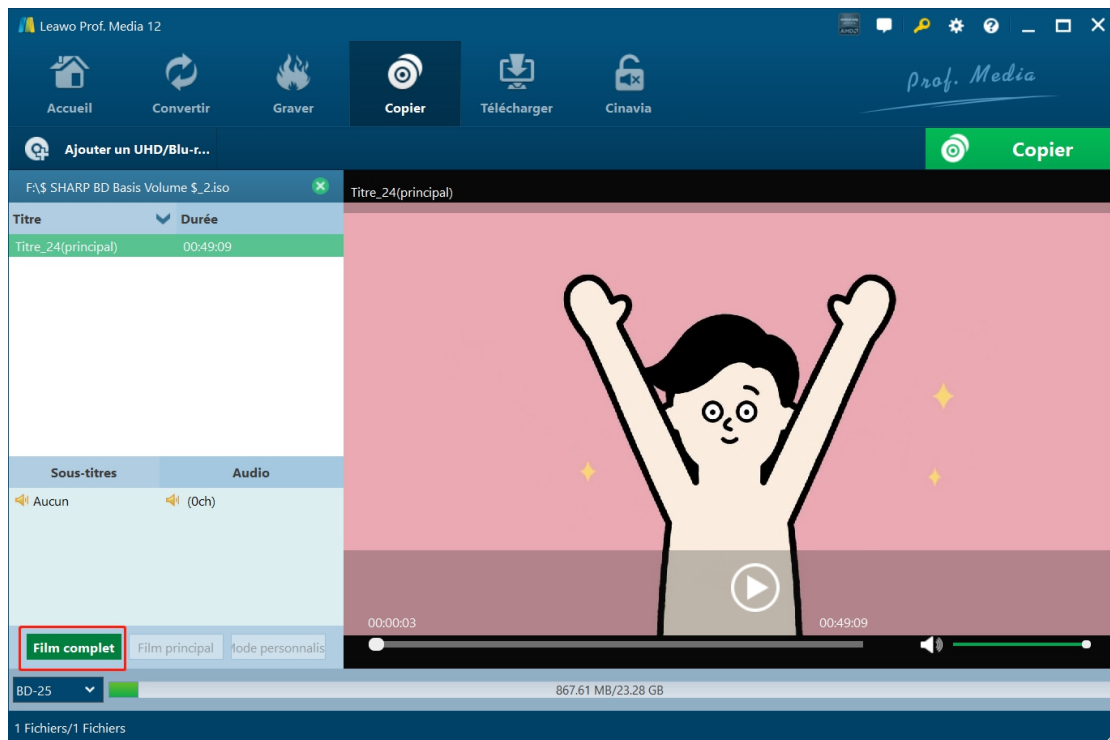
Leawo Prof. Media 12

Accueil
Convertir
Graver
Copier
Télécharger
Cinavia

Prof. Media

Ajouter un UHD/Blu-r...

Copier

F:\$ SHARP BD Basis Volume $_2.iso

| Titre | Durée |
|---|---|
| Titre_24(principal) | 00:49:09 |

Sous-titres
Audio
Aucun
(0ch)

Film complet
Film principal
Iode personnalis

Titre_24(principal)

00:00:03
00:49:09

BD-25
867.61 MB/23.28 GB

1 Fichiers/1 Fichiers